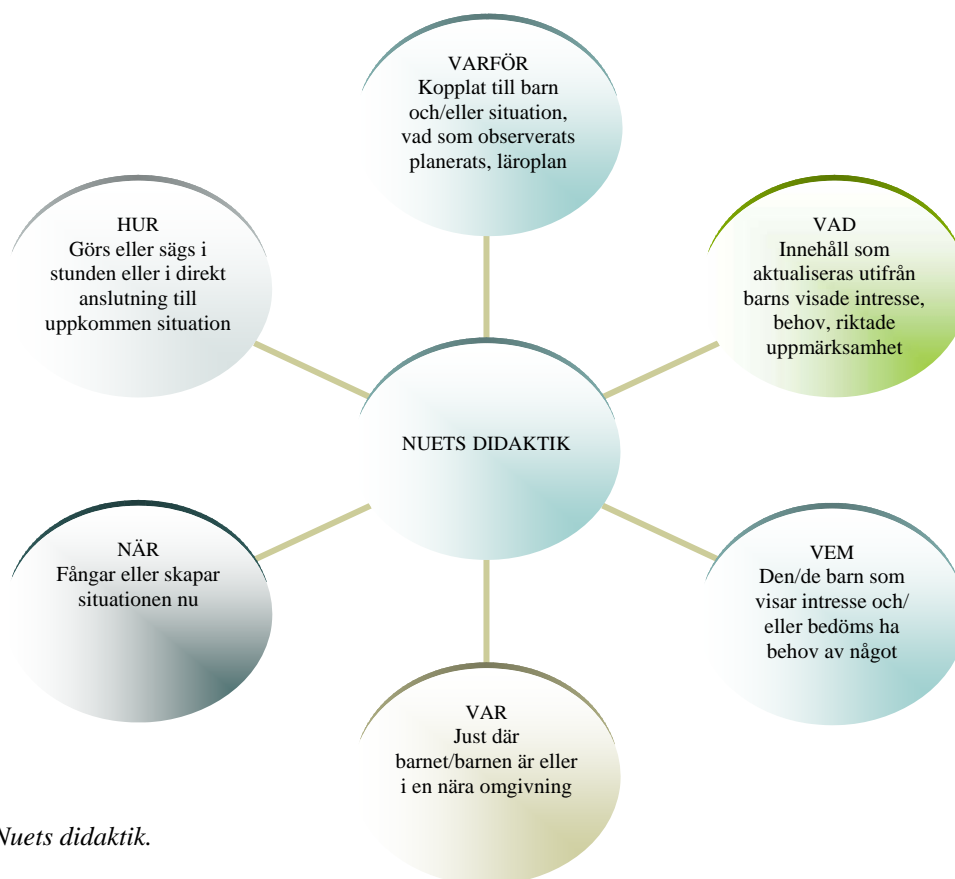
VARFÖR
Kopplat till barn och/eller situation, vad som observerats planerats, läroplan

HUR
Görs eller sägs i stunden eller i direkt anslutning till uppkommen situation

VAD
Innehåll som aktualiseras utifrån barns visade intresse, behov, riktade uppmärksamhet

NUETS DIDAKTIK

NÄR
Fångar eller skapar situationen nu

VEM
Den/de barn som visar intresse och/ eller bedöms ha behov av något

VAR
Just där barnet/barnen är eller i en nära omgivning

Nuets didaktik.